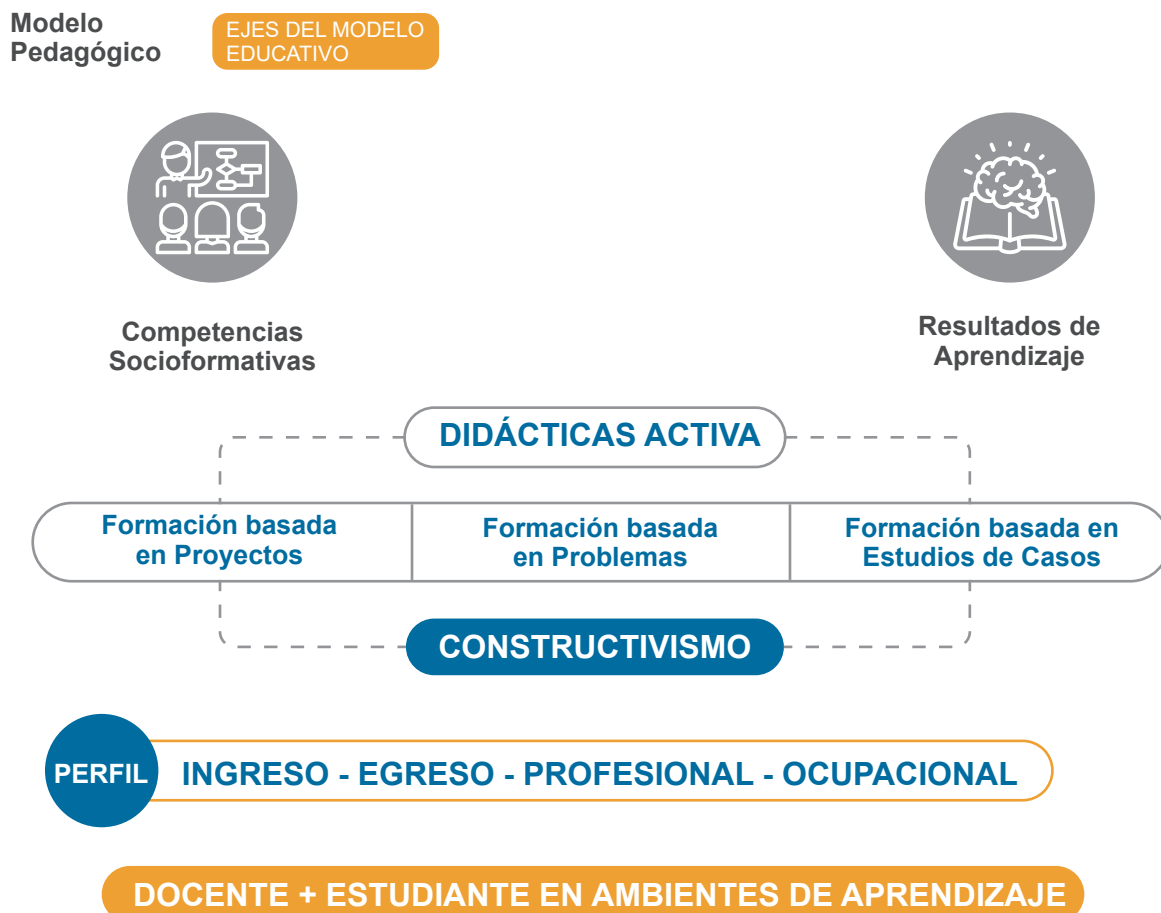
Modelo Pedagógico

EJES DEL MODELO EDUCATIVO

Competencias Socioformativas

Resultados de Aprendizaje

DIDÁCTICAS ACTIVA

| Formación basada en Proyectos | Formación basada en Problemas | Formación basada en Estudios de Casos |
|---|---|---|

CONSTRUCTIVISMO

PERFIL

INGRESO - EGRESO - PROFESIONAL - OCUPACIONAL

DOCENTE + ESTUDIANTE EN AMBIENTES DE APRENDIZAJE